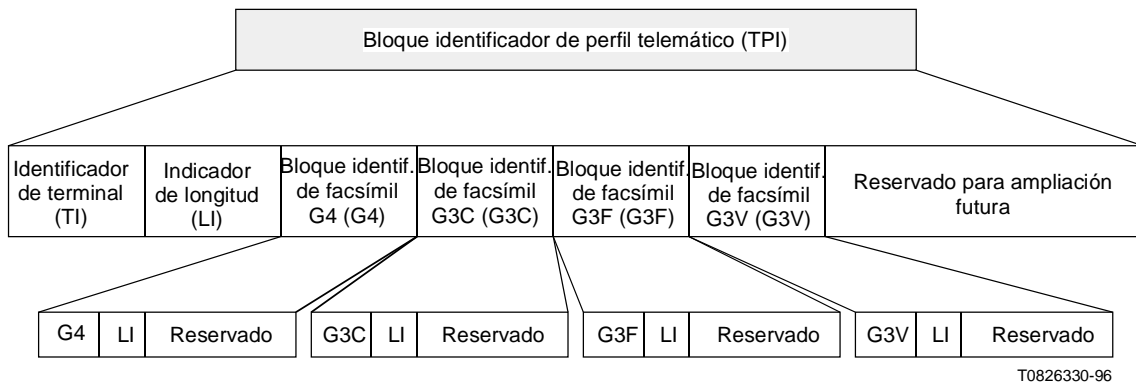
Bloque identificador de perfil telemático (TPI)

| Identificador de terminal (TI) | Indicador de longitud (LI) | Bloque identif. de facsímil G4 (G4) | Bloque identif. de facsímil G3C (G3C) | Bloque identif. de facsímil G3F (G3F) | Bloque identif. de facsímil G3V (G3V) | Reservado para ampliación futura |
|---|---|---|---|---|---|---|

| G4 | LI | Reservado |
|---|---|---|

| G3C | LI | Reservado |
|---|---|---|

| G3F | LI | Reservado |
|---|---|---|

| G3V | LI | Reservado |
|---|---|---|

T0826330-96